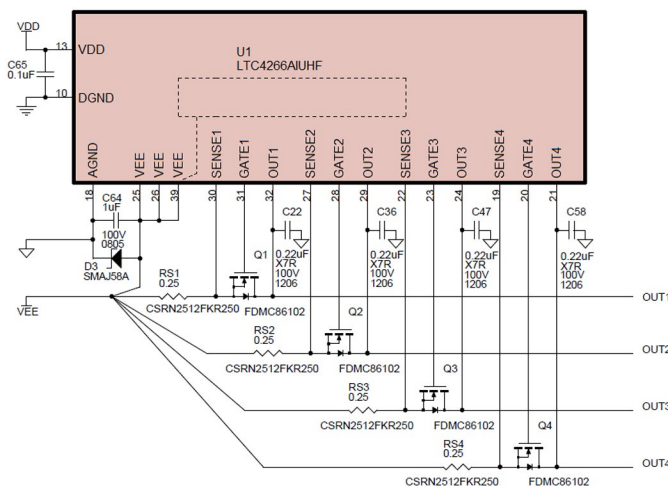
VDD
13 VDD
C65
0.1uF
10 DGND
U1
LTC4266AIUHF
AGND
VEE
VEE
VEE
SENSE1
GATE1
OUT1
SENSE2
GATE2
OUT2
SENSE3
GATE3
OUT3
SENSE4
GATE4
OUT4
18
25
26
39
30
31
32
27
28
29
22
23
24
19
20
21
C64
1uF
100V
0805
D3
SMAJ58A
C22
0.22uF
X7R
100V
1206
C36
0.22uF
X7R
100V
1206
C47
0.22uF
X7R
100V
1206
C58
0.22uF
X7R
100V
1206
Q1
RS1
0.25
CSRN2512FKR250
FDMC86102
VEE
OUT1
RS2
0.25
CSRN2512FKR250
Q2
FDMC86102
OUT2
RS3
0.25
CSRN2512FKR250
Q3
FDMC86102
OUT3
RS4
0.25
CSRN2512FKR250
Q4
FDMC86102
OUT4